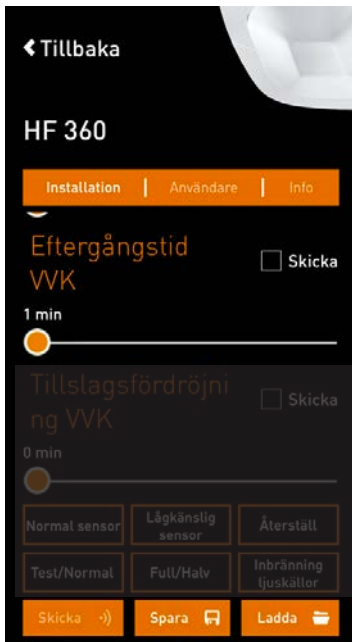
Tillbaka

HF 360

Installation | Användare | Info

Eftergångstid VVK

Skicka

1 min

Tillslagsfördröjning VVK

Skicka

0 min

Normal sensor

Lågkänslig sensor

Återställ

Test/Normal

Full/Halv

Inbränning ljuskällor

Skicka

Spara

Ladda